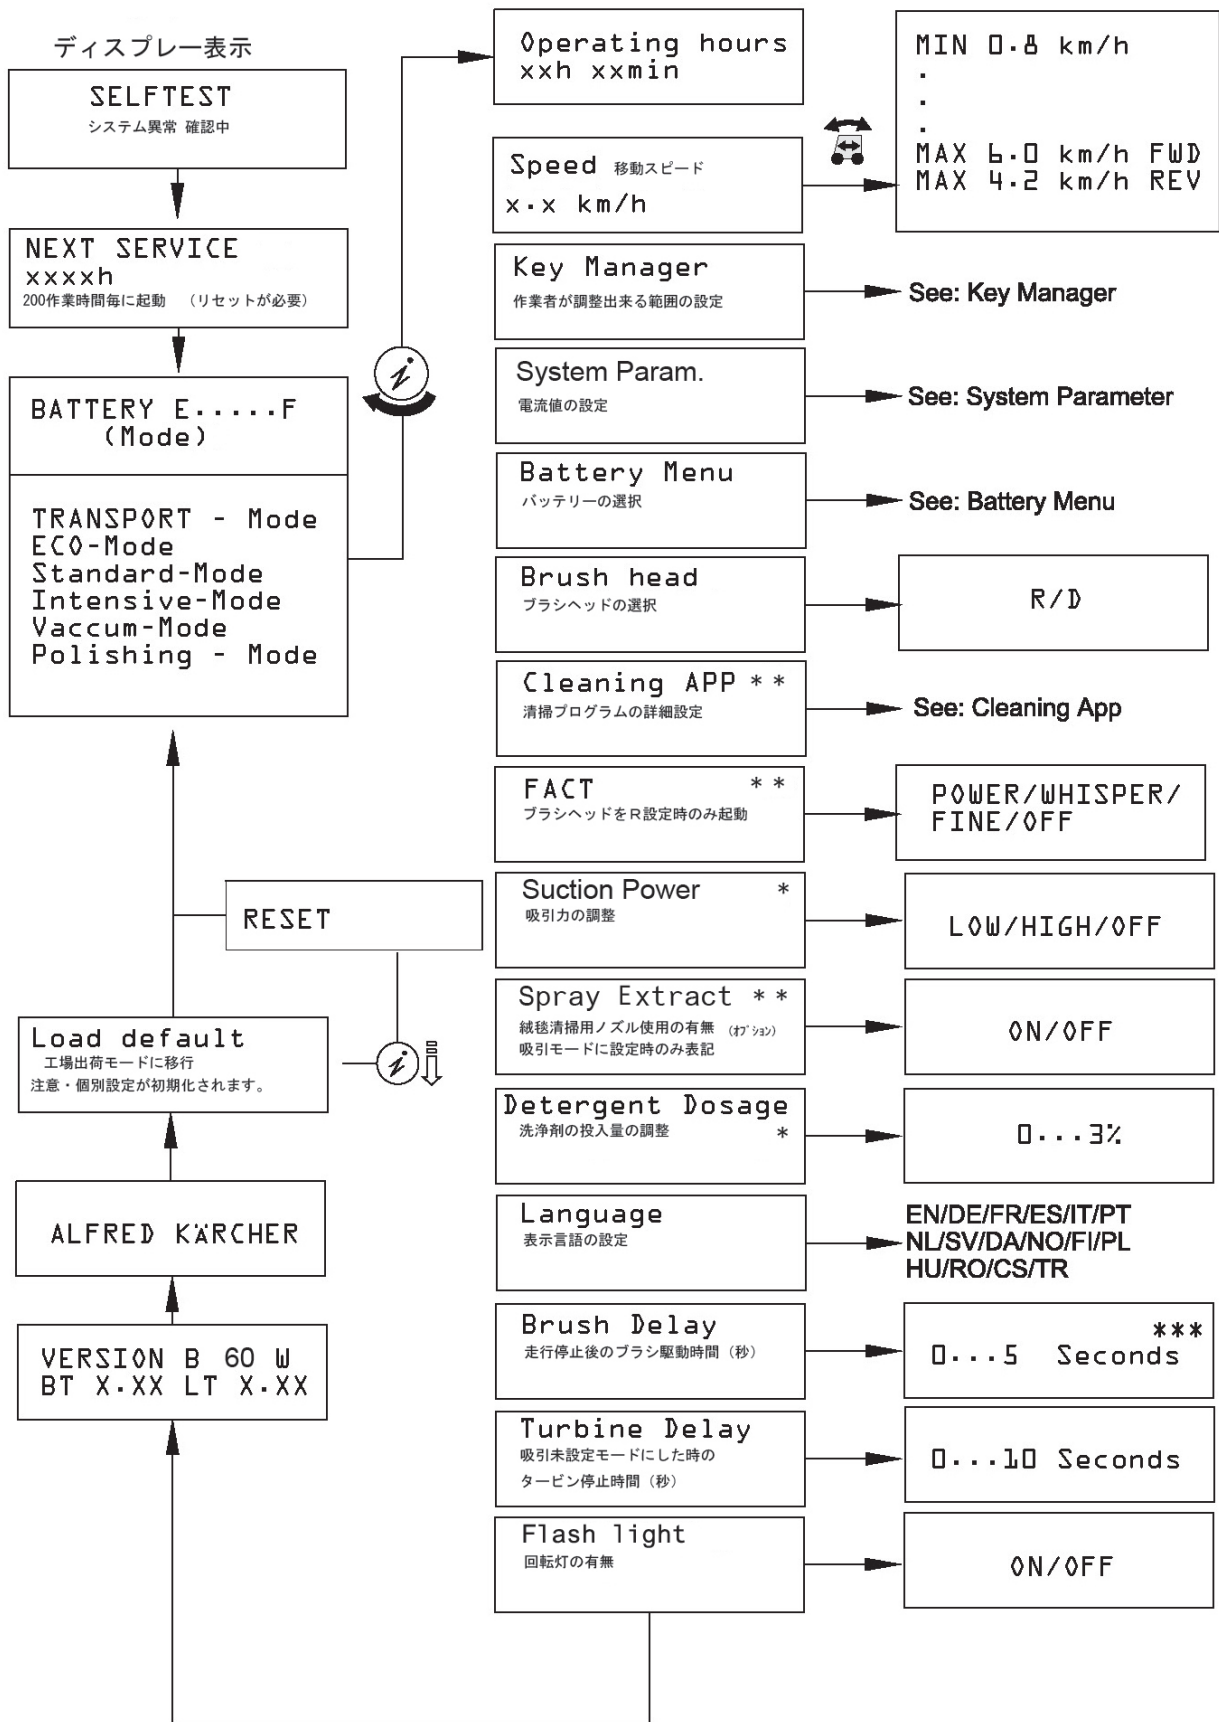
ディスプレー表示

SELFTEST
システム異常 確認中

NEXT SERVICE
xxxxh
200作業時間毎に起動 （リセットが必要）

BATTERY E.....F
(Mode)

TRANSPORT - Mode
ECO-Mode
Standard-Mode
Intensive-Mode
Vaccum-Mode
Polishing - Mode

RESET

Load default
工場出荷モードに移行
注意・個別設定が初期化されます。

ALFRED KÄRCHER

VERSION B 60 W
BT X.XX LT X.XX

Operating hours
xxh xxmin

MIN 0.8 km/h
.
.
.
MAX 6.0 km/h FWD
MAX 4.2 km/h REV

Speed 移動スピード
x.x km/h

Key Manager
作業者が調整出来る範囲の設定

See: Key Manager

System Param.
電流値の設定

See: System Parameter

Battery Menu
バッテリーの選択

See: Battery Menu

Brush head
ブラシヘッドの選択

R/D

Cleaning APP **
清掃プログラムの詳細設定

See: Cleaning App

FACT **
ブラシヘッドをR設定時のみ起動

POWER/WHISPER/
FINE/OFF

Suction Power *
吸引力の調整

LOW/HIGH/OFF

Spray Extract **
絨毯清掃用ノズル使用の有無 (オプション)
吸引モードに設定時のみ表記

ON/OFF

Detergent Dosage
洗浄剤の投入量の調整 *

0...3%

Language
表示言語の設定

EN/DE/FR/ES/IT/PT
NL/SV/DA/NO/FI/PL
HU/RO/CS/TR

Brush Delay
走行停止後のブラシ駆動時間（秒）

***
0...5 Seconds

Turbine Delay
吸引未設定モードにした時の
タービン停止時間（秒）

0...10 Seconds

Flash light
回転灯の有無

ON/OFF